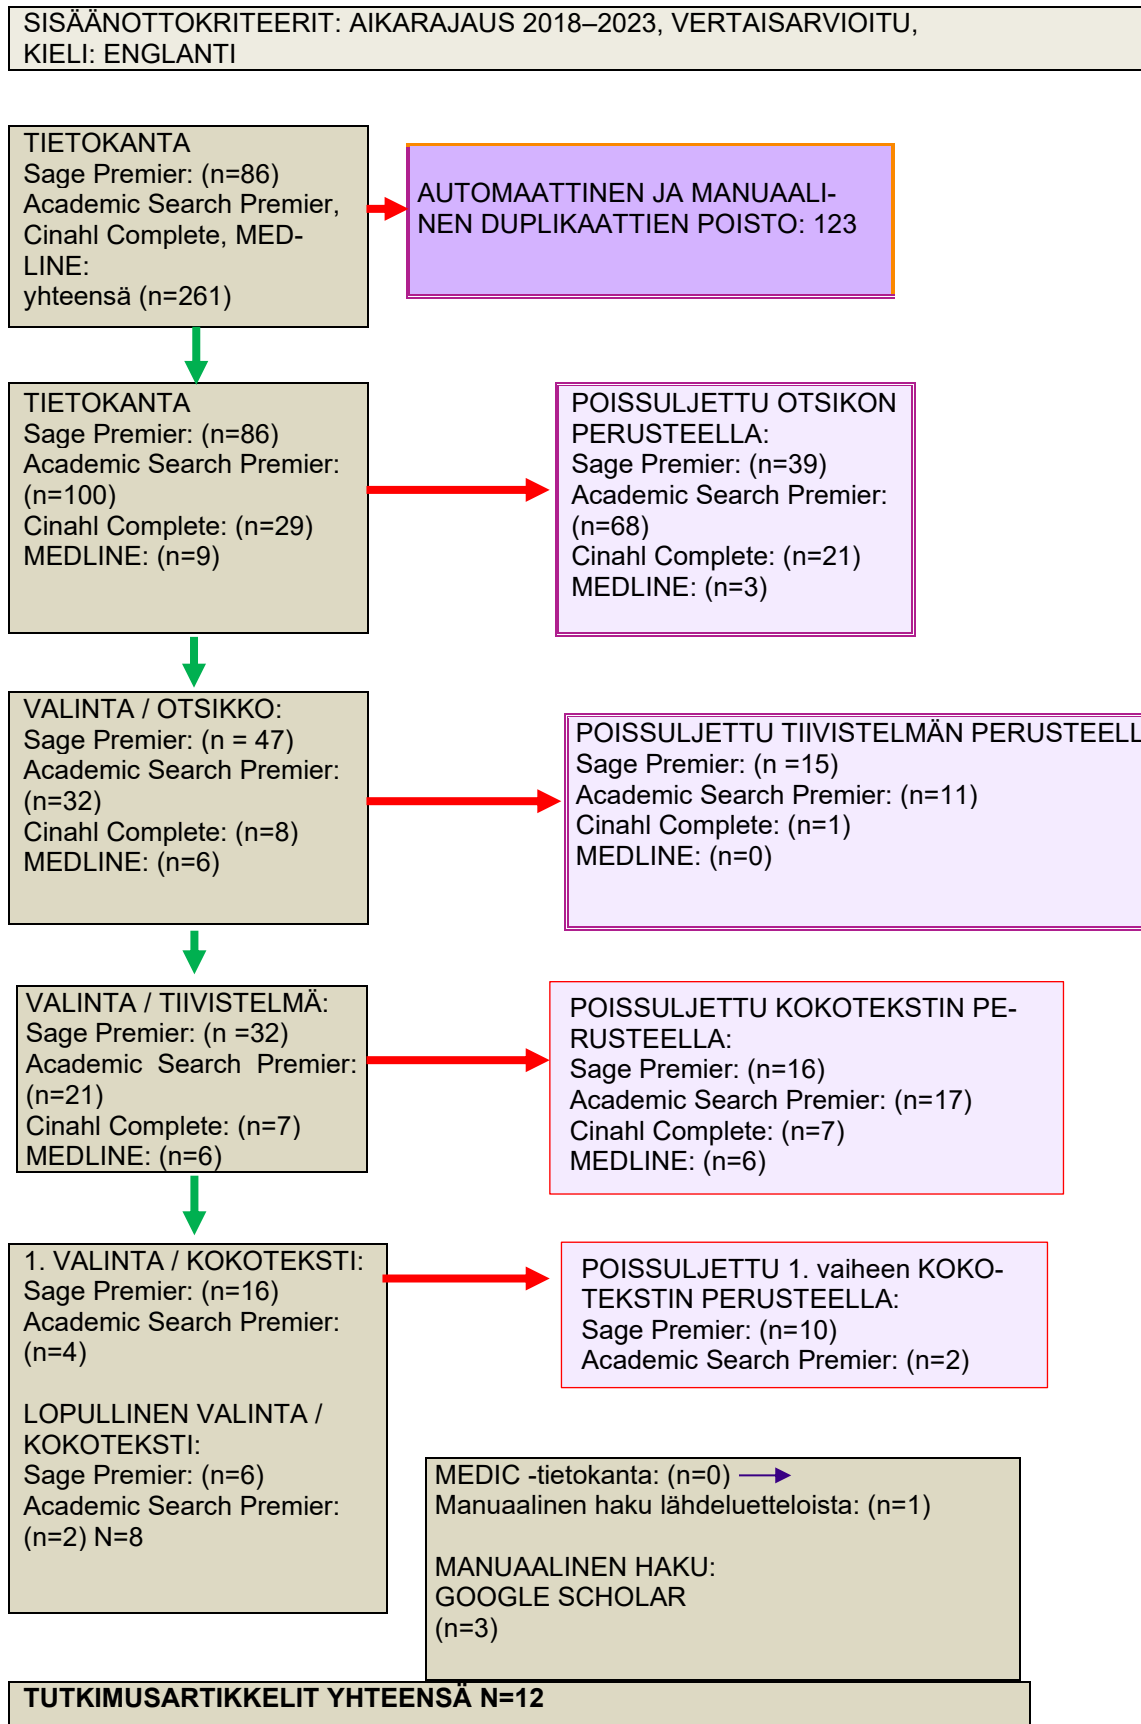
SISÄÄNOTTOKRITEERIT: AIKARAJAUS 2018–2023, VERTAISARVIOITU, KIELI: ENGLANTI

TIETOKANTA
Sage Premier: (n=86)
Academic Search Premier, Cinahl Complete, MEDLINE:
yhteensä (n=261)

AUTOMAATTINEN JA MANUAALINEN DUPLIKAATTIEN POISTO: 123

TIETOKANTA
Sage Premier: (n=86)
Academic Search Premier: (n=100)
Cinahl Complete: (n=29)
MEDLINE: (n=9)

POISSULJETTU OTSIKON PERUSTEELLA:
Sage Premier: (n=39)
Academic Search Premier: (n=68)
Cinahl Complete: (n=21)
MEDLINE: (n=3)

VALINTA / OTSIKKO:
Sage Premier: (n = 47)
Academic Search Premier: (n=32)
Cinahl Complete: (n=8)
MEDLINE: (n=6)

POISSULJETTU TIIVISTELMÄN PERUSTEELL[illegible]
Sage Premier: (n =15)
Academic Search Premier: (n=11)
Cinahl Complete: (n=1)
MEDLINE: (n=0)

VALINTA / TIIVISTELMÄ:
Sage Premier: (n =32)
Academic Search Premier: (n=21)
Cinahl Complete: (n=7)
MEDLINE: (n=6)

POISSULJETTU KOKOTEKSTIN PERUSTEELLA:
Sage Premier: (n=16)
Academic Search Premier: (n=17)
Cinahl Complete: (n=7)
MEDLINE: (n=6)

1. VALINTA / KOKOTEKSTI:
Sage Premier: (n=16)
Academic Search Premier: (n=4)

LOPULLINEN VALINTA / KOKOTEKSTI:
Sage Premier: (n=6)
Academic Search Premier: (n=2) N=8

POISSULJETTU 1. vaiheen KOKOTEKSTIN PERUSTEELLA:
Sage Premier: (n=10)
Academic Search Premier: (n=2)

MEDIC -tietokanta: (n=0)
Manuaalinen haku lähdeluetteloista: (n=1)

MANUAALINEN HAKU:
GOOGLE SCHOLAR
(n=3)

TUTKIMUSARTIKKELIT YHTEENSÄ N=12